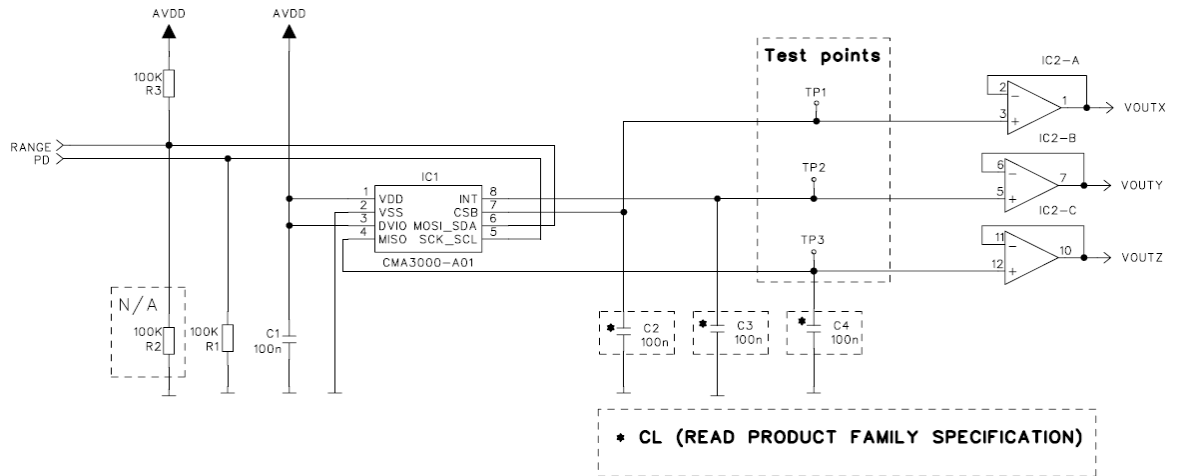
AVDD
AVDD
100K
R3
RANGE
PD
IC1
1 VDD INT 8
2 VSS CSB 7
3 DVIO MOSI_SDA 6
4 MISO SCK_SCL 5
CMA3000-A01
N/A
100K
R2
100K
R1
C1
100n
Test points
TP1
TP2
TP3
* C2 100n
* C3 100n
* C4 100n
IC2-A
2
3
1
VOUTX
IC2-B
6
5
7
VOUTY
IC2-C
11
12
10
VOUTZ
* CL (READ PRODUCT FAMILY SPECIFICATION)